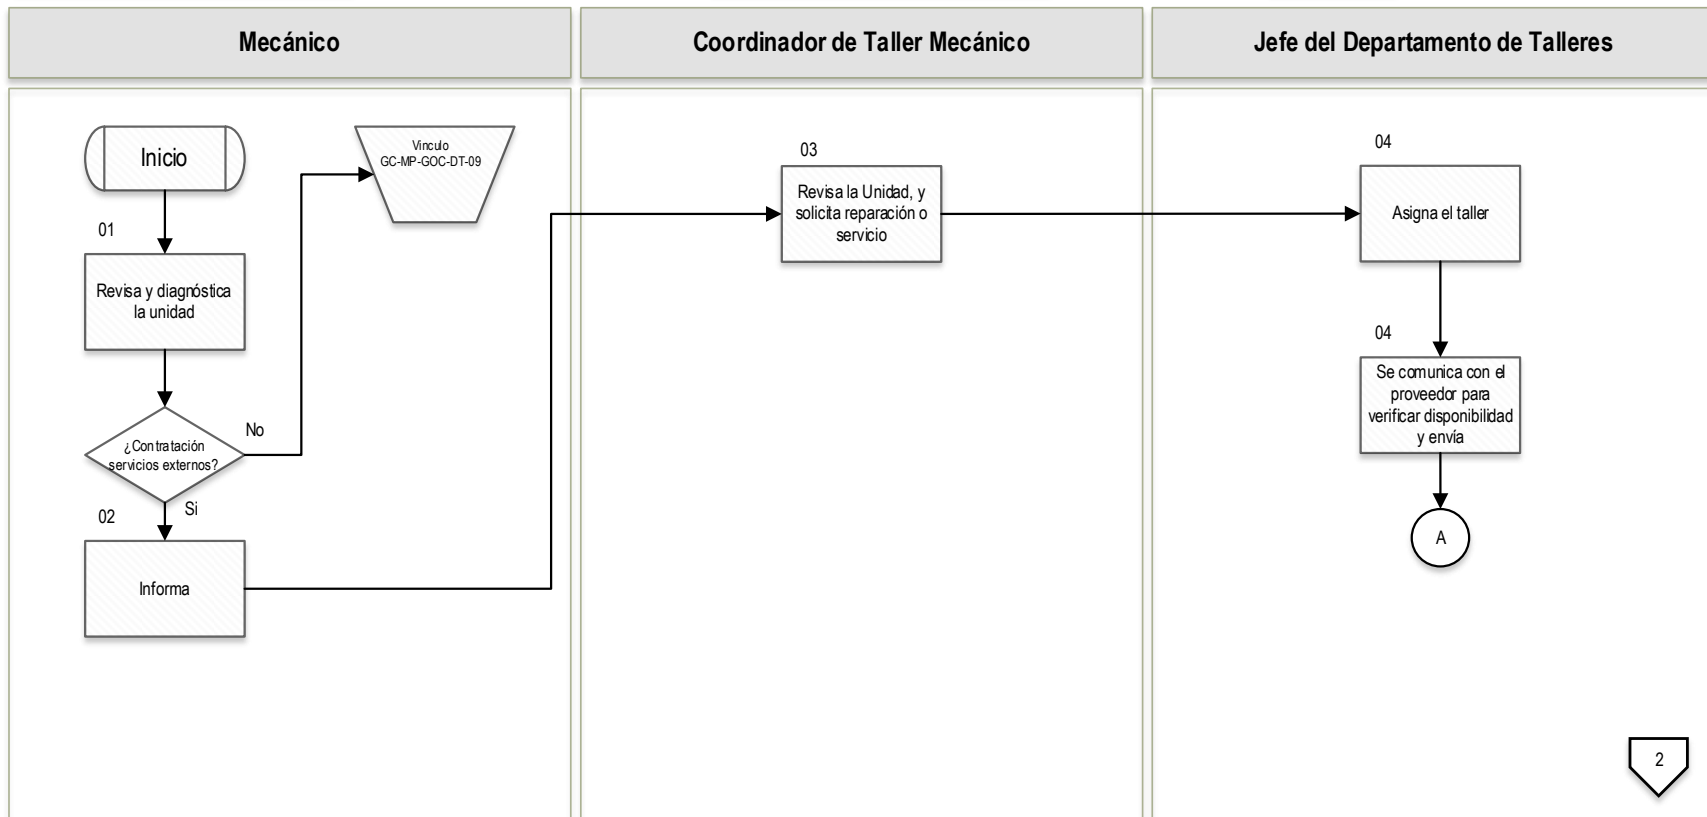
Mecánico

Coordinador de Taller Mecánico

Jefe del Departamento de Talleres

Inicio

Vinculo
GC-MP-GOC-DT-09

01

Revisa y diagnóstica la unidad

¿Contratación servicios externos?

No

Si

02

Informa

03

Revisa la Unidad, y solicita reparación o servicio

04

Asigna el taller

04

Se comunica con el proveedor para verificar disponibilidad y envía

A

2